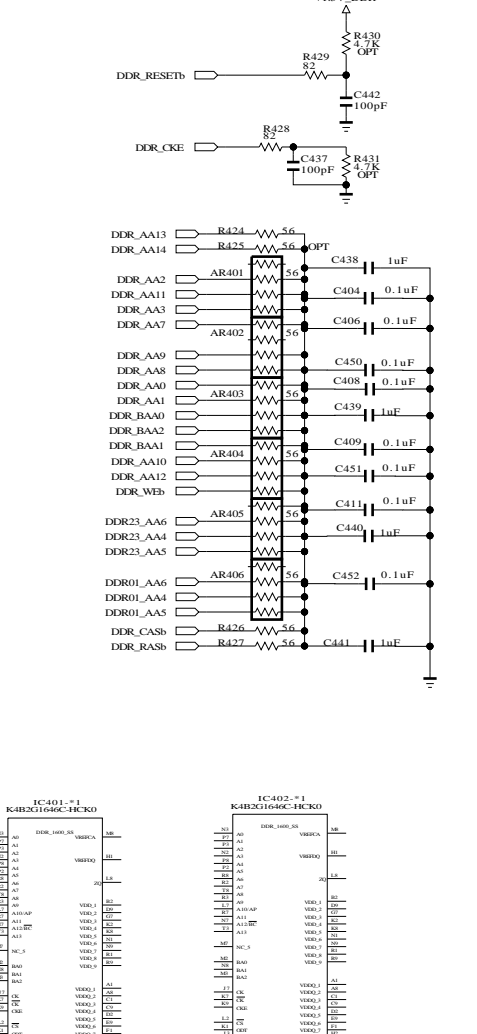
R430
4.7K
OPT

R429
82
DDR_RESETb

C442
100pF

R428
82
DDR_CKE

C437
100pF

R431
4.7K
OPT

DDR_AA13
R424
56
DDR_AA14
R425
56
OPT
C438
1uF

DDR_AA2
AR401
56
DDR_AA11
C404
0.1uF
DDR_AA3
DDR_AA7
C406
0.1uF
AR402
56

DDR_AA9
C450
0.1uF
DDR_AA8
DDR_AA0
C408
0.1uF
DDR_AA1
AR403
56
DDR_BAA0
C439
1uF
DDR_BAA2
DDR_BAA1
C409
0.1uF
DDR_AA10
AR404
56
DDR_AA12
C451
0.1uF
DDR_WEb

C411
0.1uF
DDR23_AA6
AR405
56
DDR23_AA4
C440
1uF
DDR23_AA5

DDR01_AA6
AR406
56
C452
0.1uF
DDR01_AA4
DDR01_AA5
DDR_CASb
R426
56
DDR_RASb
R427
56
C441
1uF

IC401-*1
K4B2G1646C-HCK0
DDR_1600_SS
A0
A1
A2
A3
A4
A5
A6
A7
A8
A9
A10/AP
A11
A12/BC
A13
NC_5
BA0
BA1
BA2
CK
CK
CKE
CS
VREFCA
M8
VREFDQ
H1
ZQ
L8
VDD_1
VDD_2
VDD_3
VDD_4
VDD_5
VDD_6
VDD_7
VDD_8
VDD_9
B2
D9
G7
K2
K8
N1
N9
R1
R9
VDDQ_1
VDDQ_2
VDDQ_3
VDDQ_4
VDDQ_5
VDDQ_6
VDDQ_7
A1
A8
C1
C9
D2
E9
F1

IC402-*1
K4B2G1646C-HCK0
DDR_1600_SS
N3
P7
P3
N2
P8
P2
R8
R2
T8
R3
L7
R7
N7
T3
M7
M2
N8
M3
J7
K7
K9
L2
K1
A0
A1
A2
A3
A4
A5
A6
A7
A8
A9
A10/AP
A11
A12/BC
A13
NC_5
BA0
BA1
BA2
CK
CK
CKE
CS
ODT
VREFCA
M8
VREFDQ
H1
ZQ
L8
VDD_1
VDD_2
VDD_3
VDD_4
VDD_5
VDD_6
VDD_7
VDD_8
VDD_9
B2
D9
G7
K2
K8
N1
N9
R1
R9
VDDQ_1
VDDQ_2
VDDQ_3
VDDQ_4
VDDQ_5
VDDQ_6
VDDQ_7
A1
A8
C1
C9
D2
E9
F1